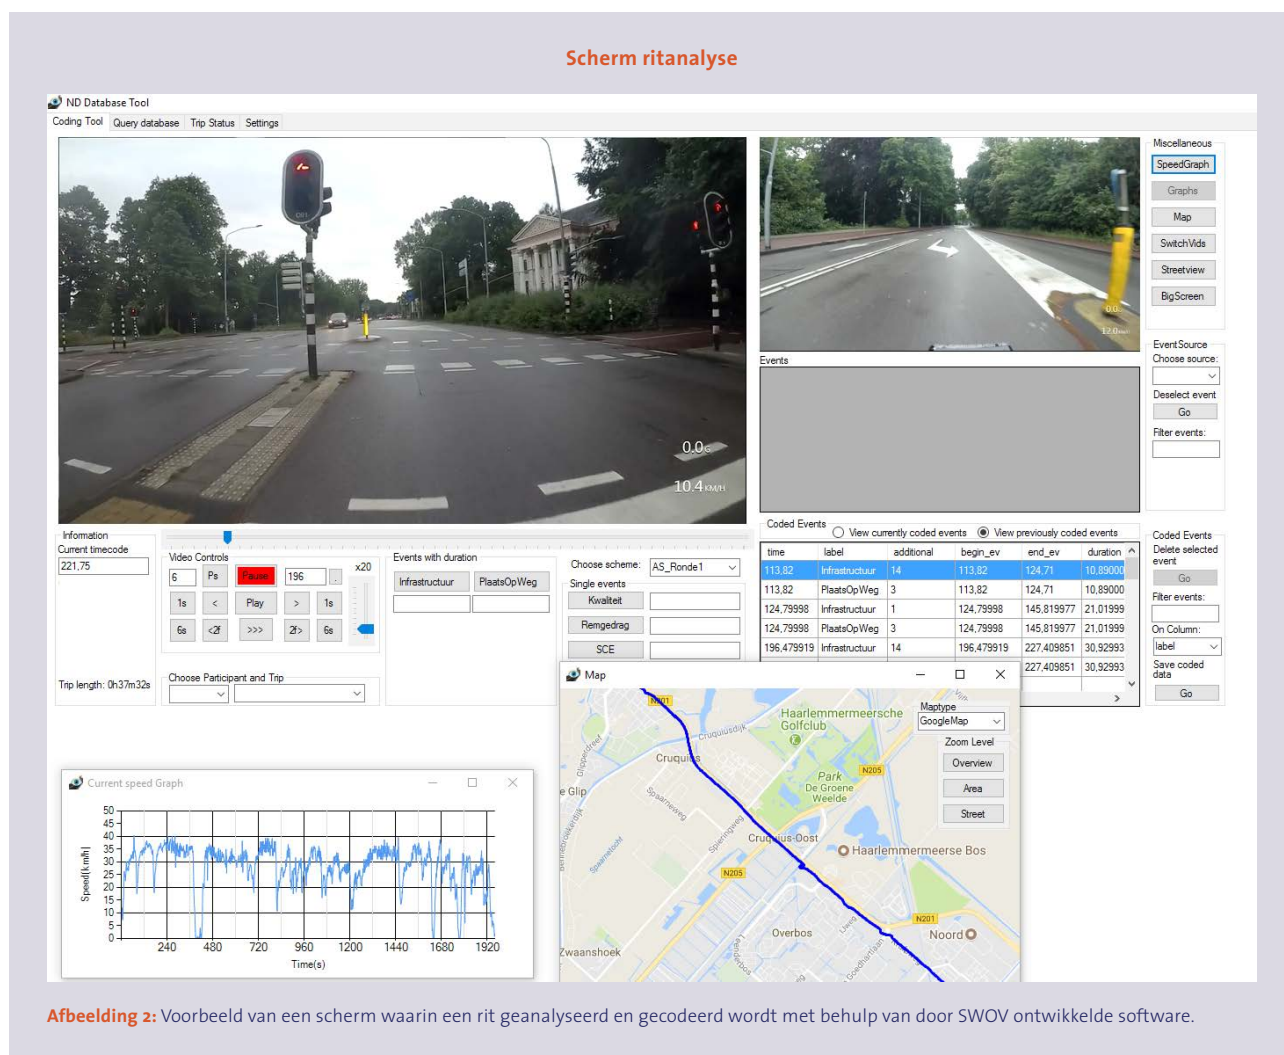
Scherm ritanalyse

ND Database Tool

Coding Tool Query database Trip Status Settings

0.0G
10.4KM/H

Events

Miscellaneous
SpeedGraph
Graphs
Map
SwitchVids
Streetview
BigScreen

EventSource
Choose source:
Deselect event
Go
Filter events:

Information
Current timecode
221,75

Video Controls
6 Ps Pause 196 x20
1s < Play > 1s
6s <2f >>> 2f> 6s

Events with duration
Infrastructuur PlaatsOpWeg

Choose scheme: AS_Ronde1
Single events
Kwaliteit
Remgedrag
SCE

Trip length: 0h37m32s

Choose Participant and Trip

Coded Events
View currently coded events View previously coded events

| time | label | additional | begin_ev | end_ev | duration |
|---|---|---|---|---|---|
| 113,82 | Infrastructuur | 14 | 113,82 | 124,71 | 10,89000 |
| 113,82 | PlaatsOpWeg | 3 | 113,82 | 124,71 | 10,89000 |
| 124,79998 | Infrastructuur | 1 | 124,79998 | 145,819977 | 21,01999 |
| 124,79998 | PlaatsOpWeg | 3 | 124,79998 | 145,819977 | 21,01999 |
| 196,479919 | Infrastructuur | 14 | 196,479919 | 227,409851 | 30,92993 |
| | | | | 227,409851 | 30,92993 |

Coded Events
Delete selected event
Go
Filter events:
On Column:
label
Save coded data
Go

Map
Maptype
GoogleMap
Zoom Level
Overview
Area
Street
N201
Haarlemmermeersche Golfclub
Cruquius
Cruquiusdijk
Park De Groene Weelde
N205
Cruquius-Oost
Haarlemmermeerse Bos
N205
N201
Overbos
Noord
Zwaanshoek
Glip
Spaarneweg

Current speed Graph
Speed [km/h]
50 45 40 35 30 25 20 15 10 5 0
240 480 720 960 1200 1440 1680 1920
Time(s)

Afbeelding 2: Voorbeeld van een scherm waarin een rit geanalyseerd en gecodeerd wordt met behulp van door SWOV ontwikkelde software.